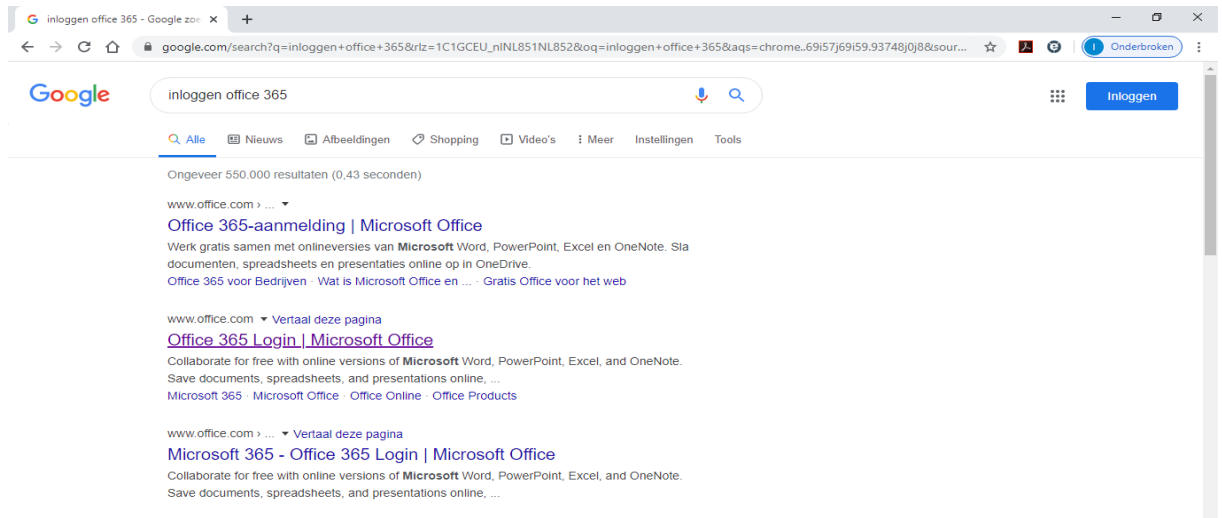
G inloggen office 365 - Google zoe ×  +

google.com/search?q=inloggen+office+365&rlz=1C1GCEU_nlNL851NL852&oq=inloggen+office+365&aqs=chrome..69i57j69i59.93748j0j8&sour...

I Onderbroken

Google

inloggen office 365

Inloggen

Alle  Nieuws  Afbeeldingen  Shopping  Video's  Meer  Instellingen  Tools

Ongeveer 550.000 resultaten (0,43 seconden)

www.office.com › ...

Office 365-aanmelding | Microsoft Office

Werk gratis samen met onlineversies van **Microsoft** Word, PowerPoint, Excel en OneNote. Sla documenten, spreadsheets en presentaties online op in OneDrive.

Office 365 voor Bedrijven · Wat is Microsoft Office en ... · Gratis Office voor het web

www.office.com ▾ Vertaal deze pagina

Office 365 Login | Microsoft Office

Collaborate for free with online versions of **Microsoft** Word, PowerPoint, Excel, and OneNote. Save documents, spreadsheets, and presentations online, ...

Microsoft 365 · Microsoft Office · Office Online · Office Products

www.office.com › ... ▾ Vertaal deze pagina

Microsoft 365 - Office 365 Login | Microsoft Office

Collaborate for free with online versions of **Microsoft** Word, PowerPoint, Excel, and OneNote. Save documents, spreadsheets, and presentations online, ...